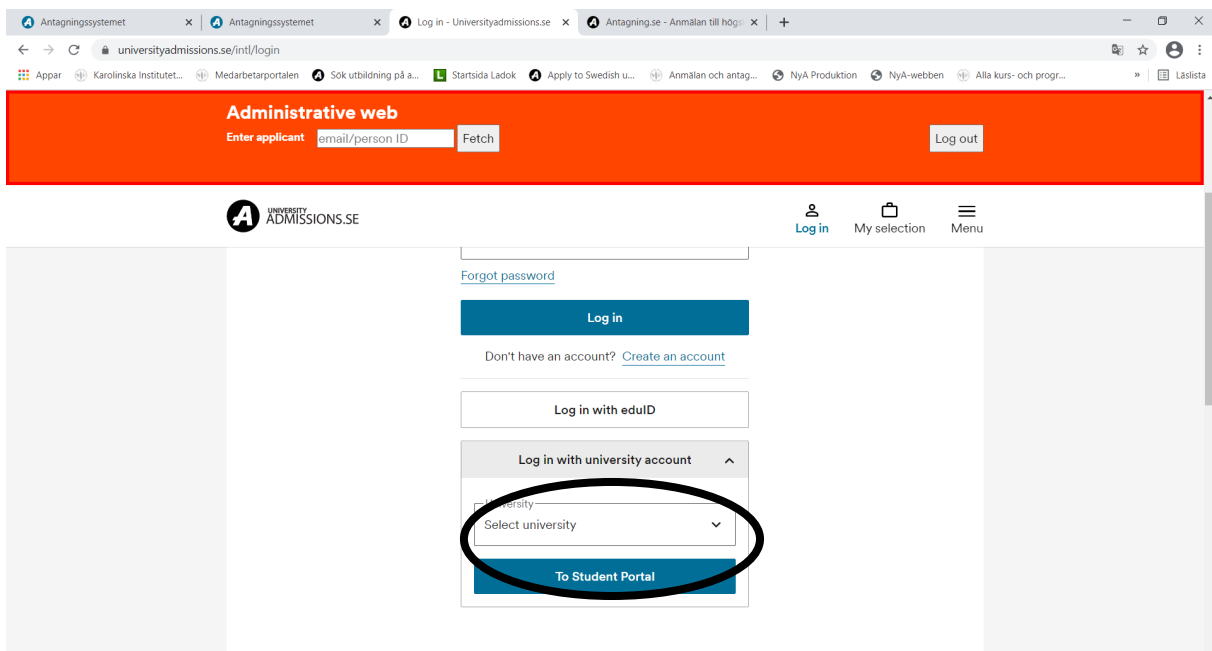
Antagningssystemet ×
Antagningssystemet ×
Log in - Universityadmissions.se ×
Antagning.se - Anmälan till högs ×
+

universityadmissions.se/intl/login

Appar
Karolinska Institutet...
Medarbetarportalen
Sök utbildning på a...
Startsida Ladok
Apply to Swedish u...
Anmälan och antag...
NyA Produktion
NyA-webben
Alla kurs- och progr...
»
Läslista

Administrative web
Enter applicant email/person ID Fetch
Log out

UNIVERSITY ADMISSIONS.SE
Log in
My selection
Menu

Forgot password

Log in

Don't have an account? Create an account

Log in with eduID

Log in with university account

University
Select university

To Student Portal